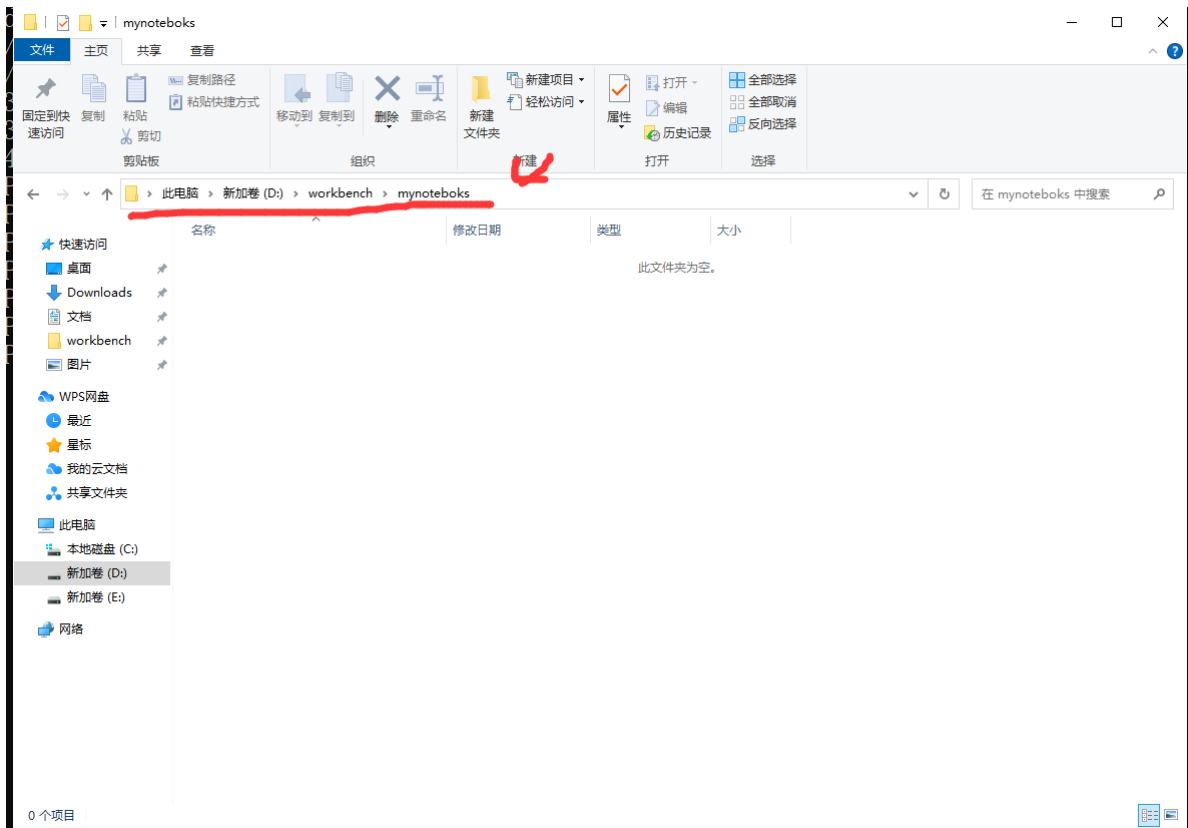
mynoteboks

文件 主页 共享 查看

固定到快速访问 复制 粘贴 复制路径 粘贴快捷方式 剪切
剪贴板

移动到 复制到 删除 重命名
组织

新建文件夹 新建项目 轻松访问
新建

属性 打开 编辑 历史记录
打开

全部选择 全部取消 反向选择
选择

此电脑 › 新加卷 (D:) › workbench › mynoteboks

在 mynoteboks 中搜索

| 名称 | 修改日期 | 类型 | 大小 |
|---|---|---|---|

此文件夹为空。

快速访问
桌面
Downloads
文档
workbench
图片
WPS网盘
最近
星标
我的云文档
共享文件夹
此电脑
本地磁盘 (C:)
新加卷 (D:)
新加卷 (E:)
网络

0 个项目